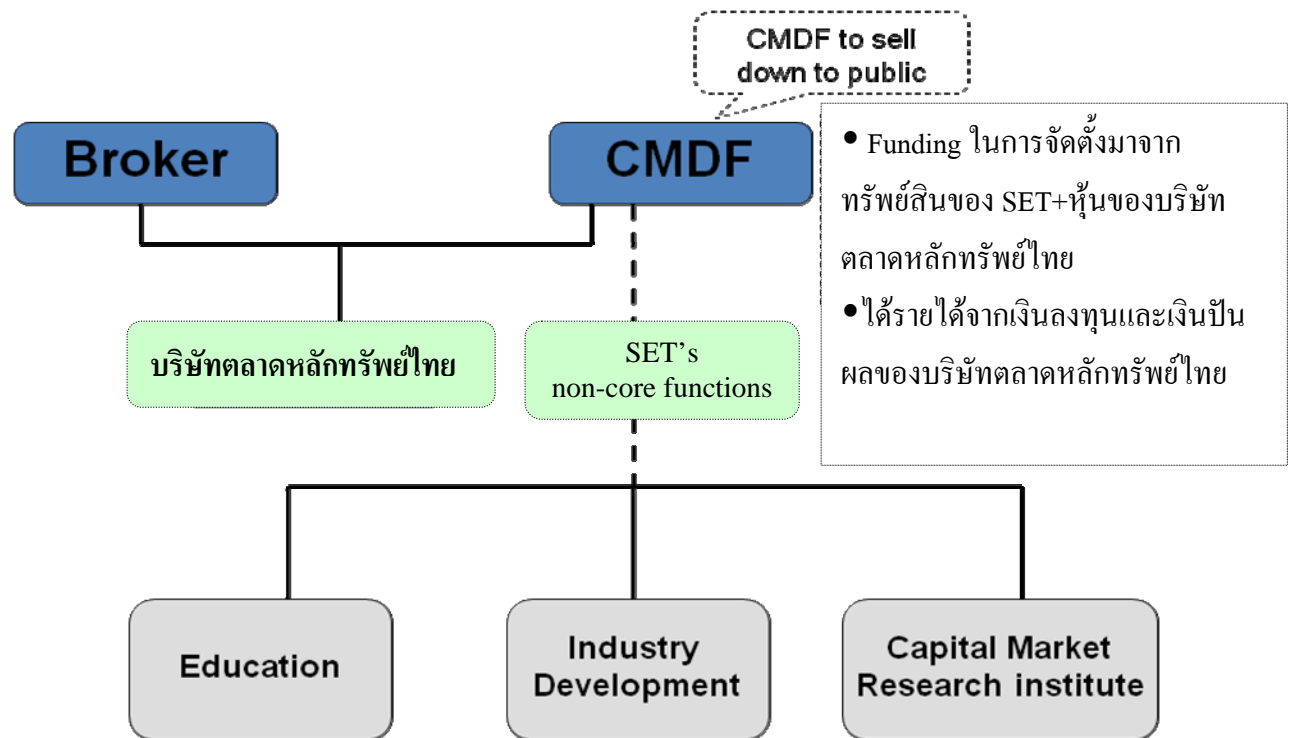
CMDF to sell down to public

Broker

CMDF

• Funding ในการจัดตั้งมาจากทรัพย์สินของ SET+หุ้นของบริษัทตลาดหลักทรัพย์ไทย
•ได้รายได้จากเงินลงทุนและเงินปันผลของบริษัทตลาดหลักทรัพย์ไทย

บริษัทตลาดหลักทรัพย์ไทย

SET's non-core functions

Education

Industry Development

Capital Market Research institute